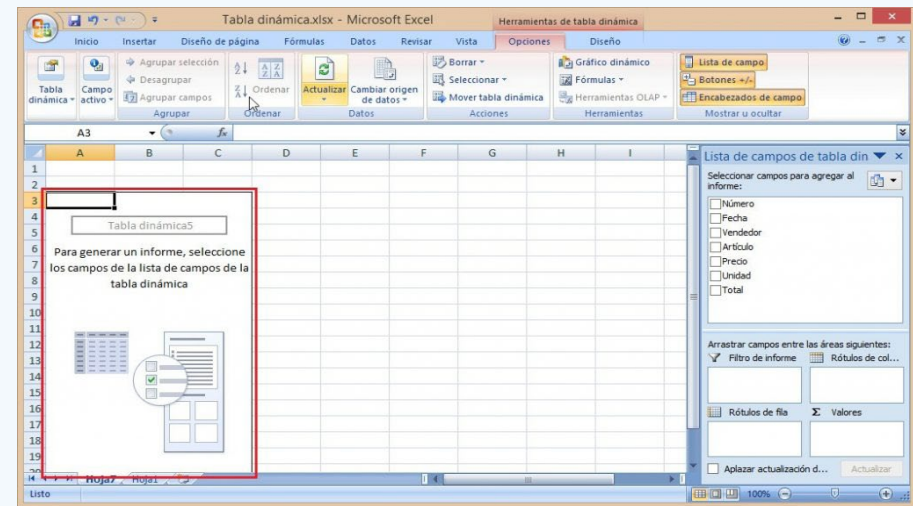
Tabla dinámica.xlsx - Microsoft Excel
Herramientas de tabla dinámica

Inicio Insertar Diseño de página Fórmulas Datos Revisar Vista Opciones Diseño

Tabla dinámica
Campo activo
Agrupar selección
Desagrupar
Agrupar campos
Agrupar
Ordenar
Ordenar
Actualizar
Cambiar origen de datos
Datos
Borrar
Seleccionar
Mover tabla dinámica
Acciones
Gráfico dinámico
Fórmulas
Herramientas OLAP
Herramientas
Lista de campo
Botones +/-
Encabezados de campo
Mostrar u ocultar

A3

| | A | B | C | D | E | F | G | H | I |
|---|---|---|---|---|---|---|---|---|---|
| 1 | | | | | | | | | |
| 2 | | | | | | | | | |
| 3 | | | | | | | | | |
| 4 | | | | | | | | | |
| 5 | | | | | | | | | |
| 6 | | | | | | | | | |
| 7 | | | | | | | | | |
| 8 | | | | | | | | | |
| 9 | | | | | | | | | |
| 10 | | | | | | | | | |
| 11 | | | | | | | | | |
| 12 | | | | | | | | | |
| 13 | | | | | | | | | |
| 14 | | | | | | | | | |
| 15 | | | | | | | | | |
| 16 | | | | | | | | | |
| 17 | | | | | | | | | |
| 18 | | | | | | | | | |
| 19 | | | | | | | | | |

Tabla dinámica5

Para generar un informe, seleccione los campos de la lista de campos de la tabla dinámica

Hoja7 Hoja1

Lista de campos de tabla din
Seleccionar campos para agregar al informe:
Número
Fecha
Vendedor
Artículo
Precio
Unidad
Total

Arrastrar campos entre las áreas siguientes:
Filtro de informe
Rótulos de col...
Rótulos de fila
Σ Valores

Aplazar actualización d...
Actualizar

Listo
100%